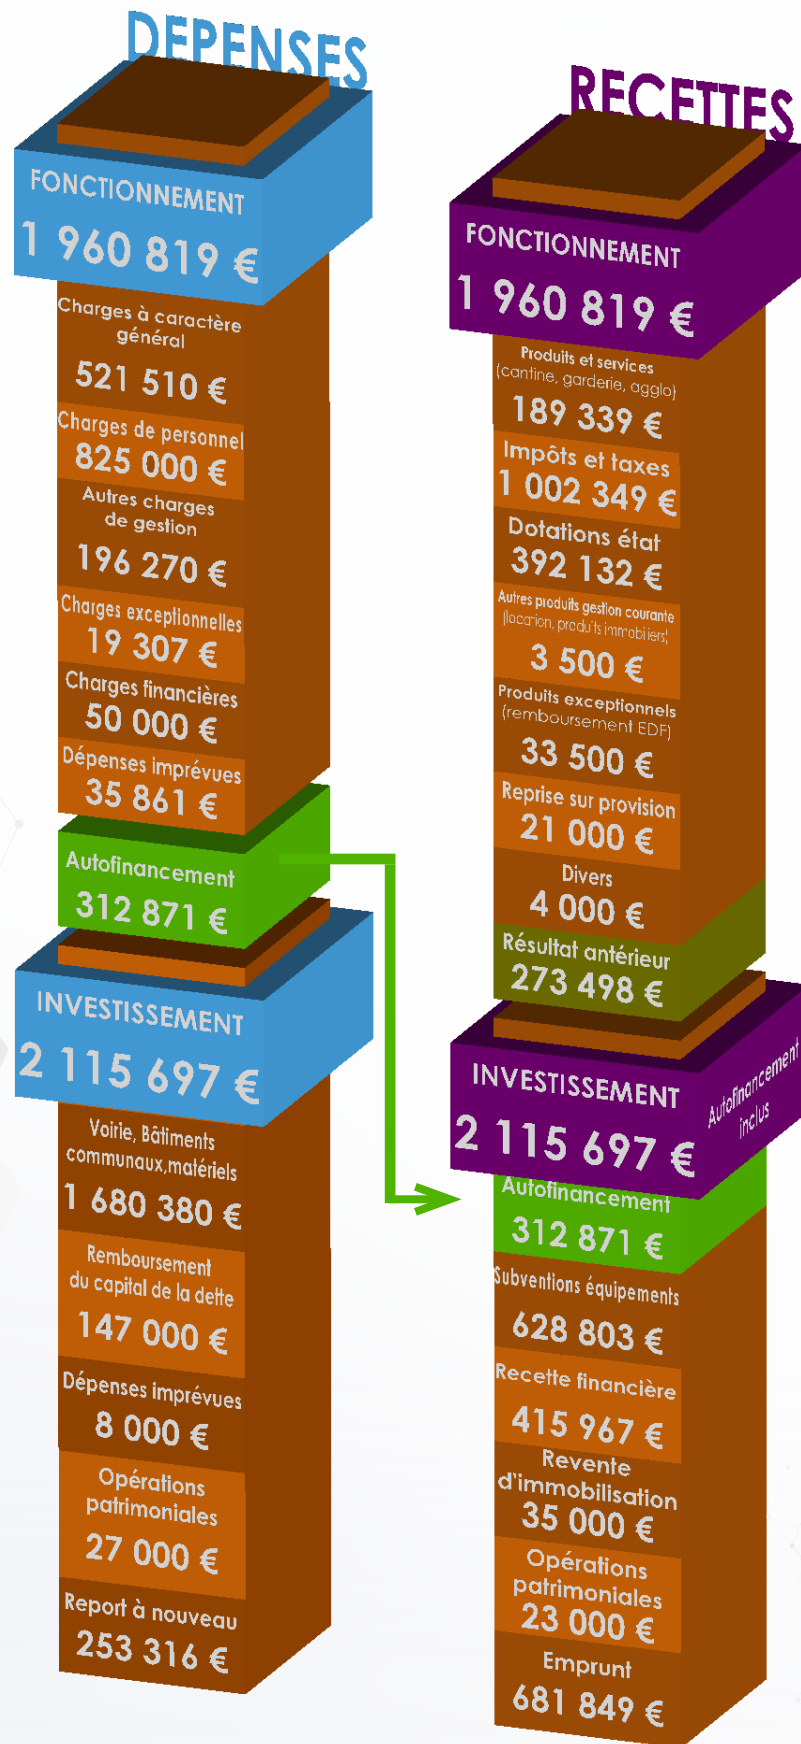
DEPENSES

FONCTIONNEMENT
1 960 819 €

Charges à caractère général
521 510 €

Charges de personnel
825 000 €

Autres charges de gestion
196 270 €

Charges exceptionnelles
19 307 €

Charges financières
50 000 €

Dépenses imprévues
35 861 €

Autofinancement
312 871 €

INVESTISSEMENT
2 115 697 €

Voirie, Bâtiments communaux,matériels
1 680 380 €

Remboursement du capital de la dette
147 000 €

Dépenses imprévues
8 000 €

Opérations patrimoniales
27 000 €

Report à nouveau
253 316 €

RECETTES

FONCTIONNEMENT
1 960 819 €

Produits et services
(cantine, garderie, agglo)
189 339 €

Impôts et taxes
1 002 349 €

Dotations état
392 132 €

Autres produits gestion courante
(location, produits immobiliers)
3 500 €

Produits exceptionnels
(remboursement EDF)
33 500 €

Reprise sur provision
21 000 €

Divers
4 000 €

Résultat antérieur
273 498 €

INVESTISSEMENT
2 115 697 €
Autofinancement inclus

Autofinancement
312 871 €

Subventions équipements
628 803 €

Recette financière
415 967 €

Revente d'immobilisation
35 000 €

Opérations patrimoniales
23 000 €

Emprunt
681 849 €